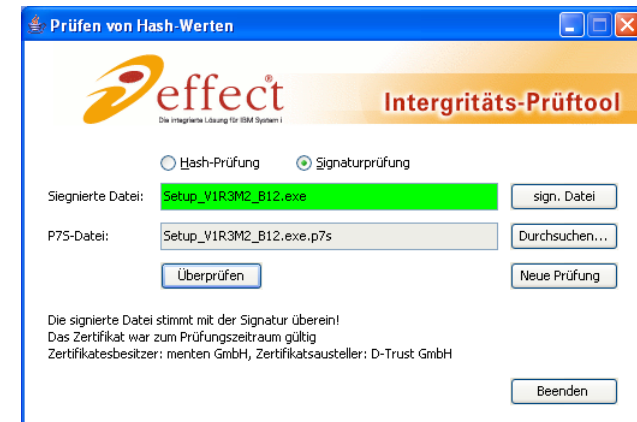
Prüfen von Hash-Werten

effect®
Die integrierte Lösung für IBM System i

Intergritäts-Prüftool

Hash-Prüfung Signaturprüfung

Siegnierte Datei: Setup_V1R3M2_B12.exe sign. Datei

P7S-Datei: Setup_V1R3M2_B12.exe.p7s Durchsuchen...

Überprüfen Neue Prüfung

Die signierte Datei stimmt mit der Signatur überein!
Das Zertifikat war zum Prüfungszeitraum gültig
Zertifikatesbesitzer: menten GmbH, Zertifikatsausteller: D-Trust GmbH

Beenden